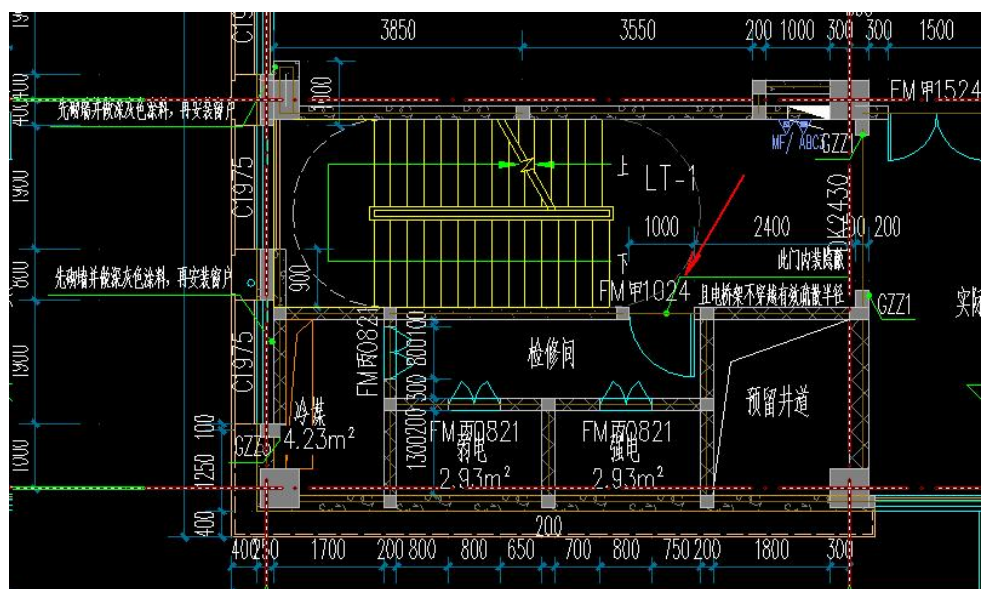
3850
3550
200 1000 300 300 1500
FM甲1524
先砌墙并做深灰色涂料，再安装窗户
C1975
1900
LT-1
上
1000
2400
200 200
此门内装防火
先砌墙并做深灰色涂料，再安装窗户
下
FM甲1024
且电桥架不穿越有效疏散半径
GZZ1
实
C1975
1900
FM丙0821
检修间
预留井道
冷媒
4.23m²
GZZ1
FM丙0821
弱电
2.93m²
FM丙0821
强电
2.93m²
1000
1300
200
300
800
100
250
100
400
200
400 200
1700
200 800
800
650
700
800
750 200
1800
300